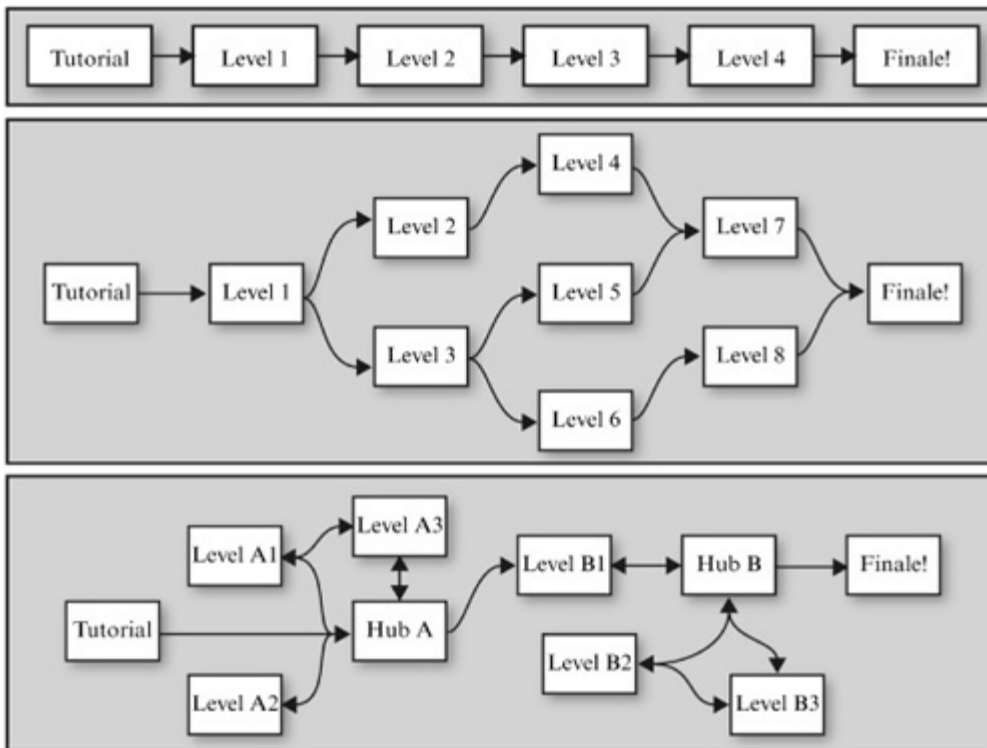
Tutorial
Level 1
Level 2
Level 3
Level 4
Finale!

Level 4
Level 2
Level 7
Tutorial
Level 1
Level 5
Finale!
Level 3
Level 8
Level 6

Level A3
Level A1
Level B1
Hub B
Finale!
Tutorial
Hub A
Level B2
Level A2
Level B3